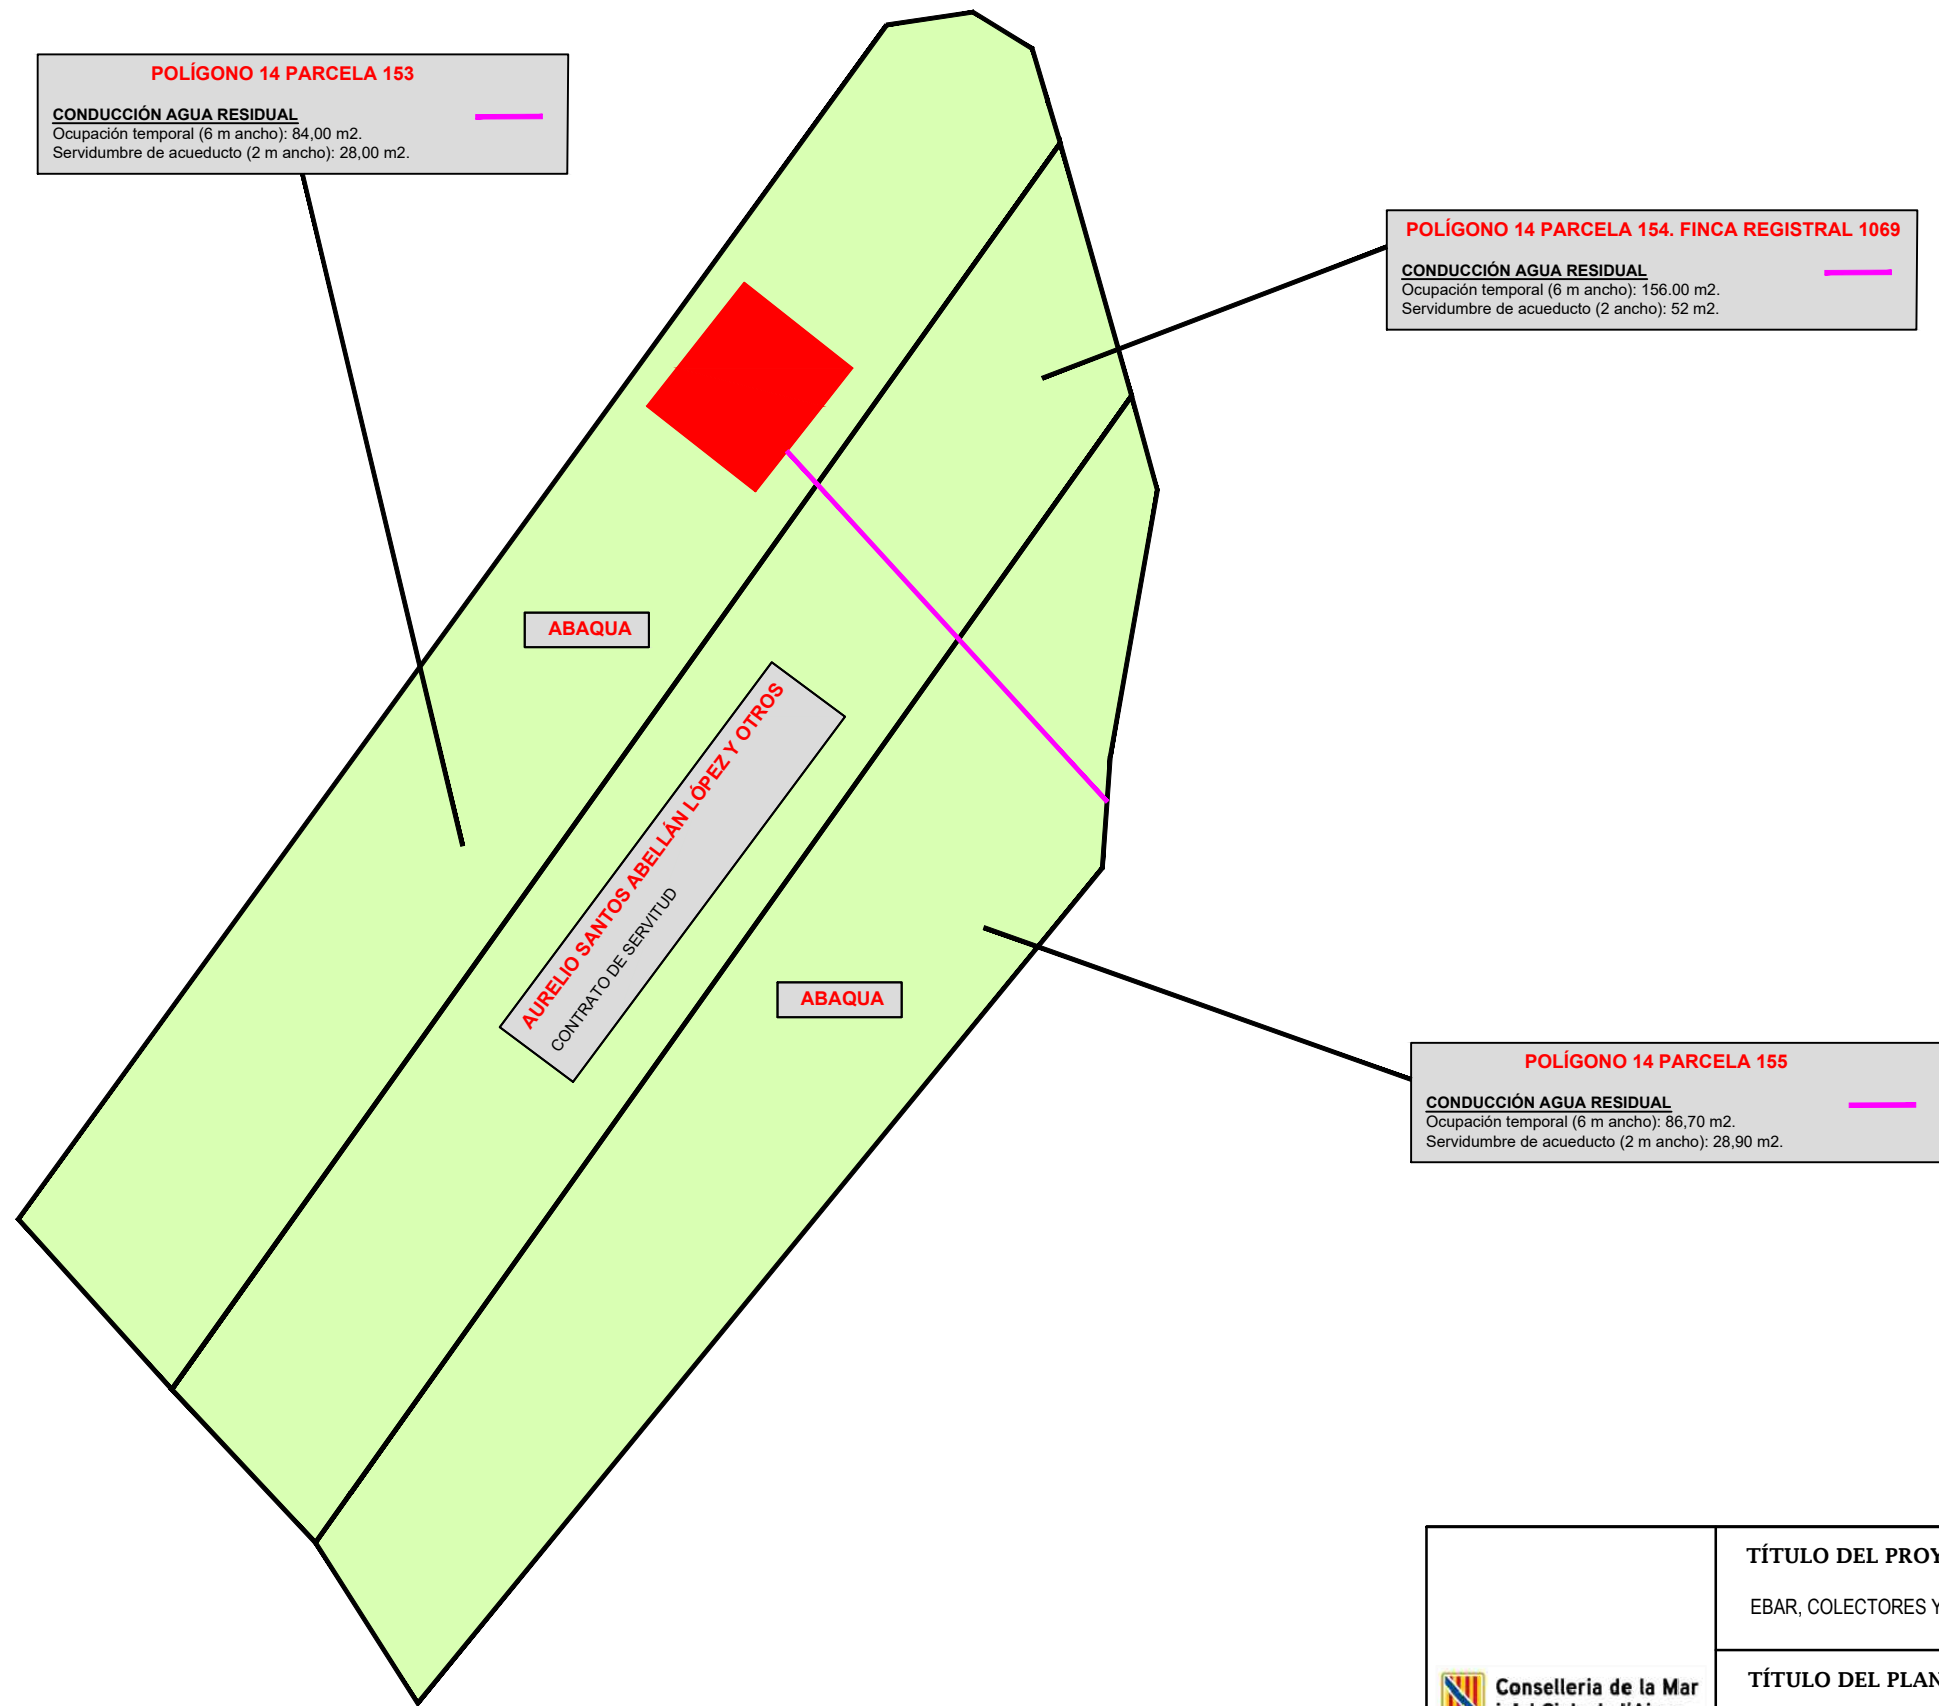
POLÍGONO 14 PARCELA 153

CONDUCCIÓN AGUA RESIDUAL
Ocupación temporal (6 m ancho): 84,00 m2.
Servidumbre de acueducto (2 m ancho): 28,00 m2.

POLÍGONO 14 PARCELA 154. FINCA REGISTRAL 1069

CONDUCCIÓN AGUA RESIDUAL
Ocupación temporal (6 m ancho): 156.00 m2.
Servidumbre de acueducto (2 ancho): 52 m2.

ABAQUA

AURELIO SANTOS ABELLÁN LÓPEZ Y OTROS
CONTRATO DE SERVITUD

ABAQUA

POLÍGONO 14 PARCELA 155

CONDUCCIÓN AGUA RESIDUAL
Ocupación temporal (6 m ancho): 86,70 m2.
Servidumbre de acueducto (2 m ancho): 28,90 m2.

TÍTULO DEL PROY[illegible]

EBAR, COLECTORES Y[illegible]

TÍTULO DEL PLAN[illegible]

Conselleria de la Mar
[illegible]